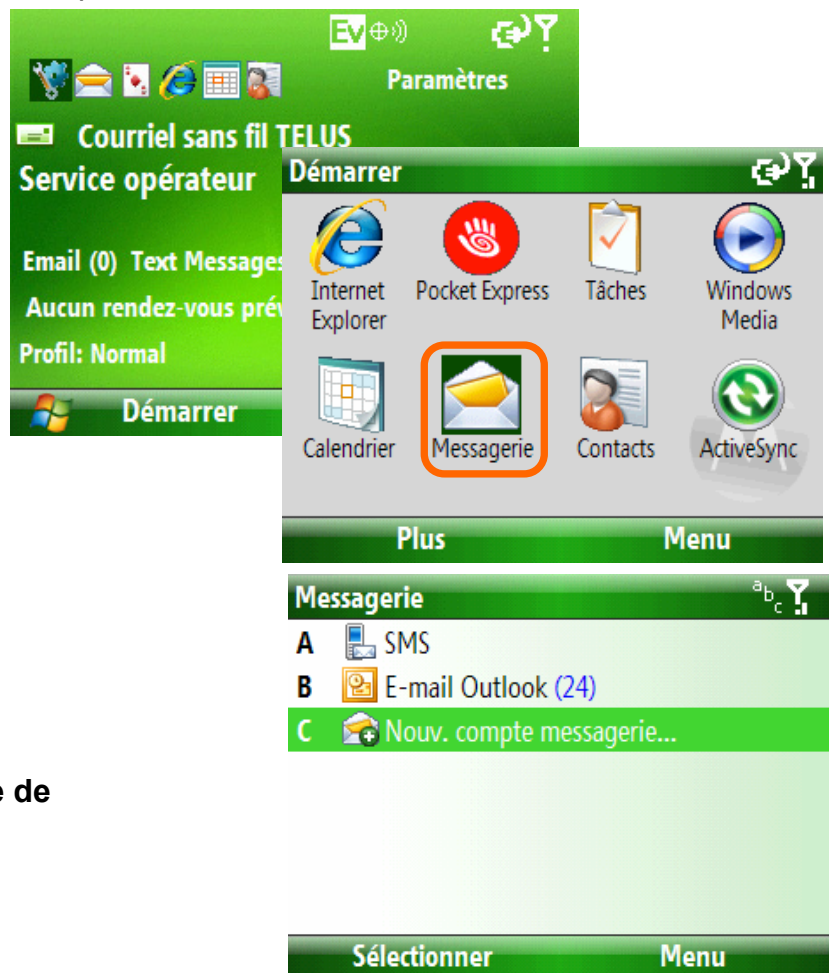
Ev

Paramètres

Courriel sans fil TELUS

Service opérateur

Email (0) Text Message

Aucun rendez-vous prév

Profil: Normal

Démarrer

Démarrer

Internet Explorer

Pocket Express

Tâches

Windows Media

Calendrier

Messagerie

Contacts

ActiveSync

Plus

Menu

Messagerie

A SMS

B E-mail Outlook (24)

C Nouv. compte messagerie...

e de

Sélectionner

Menu